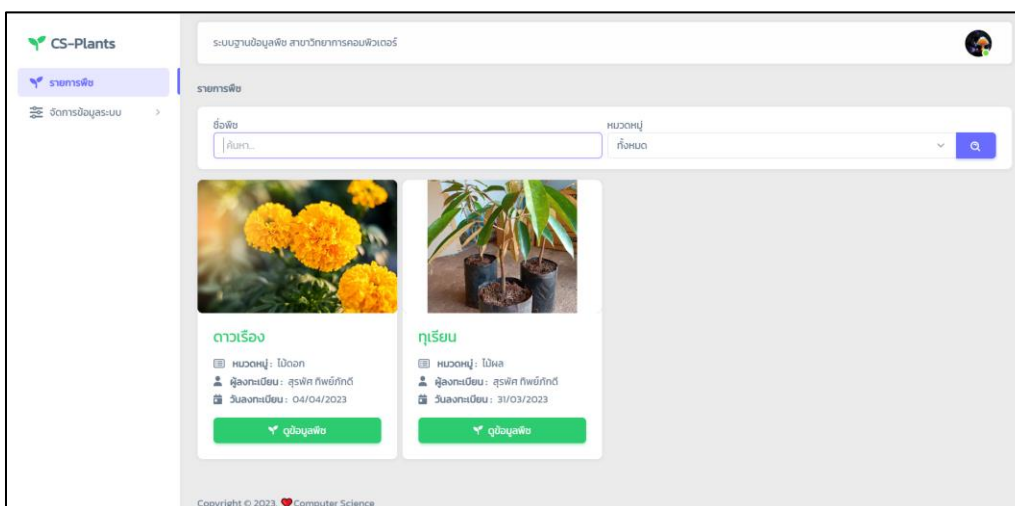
CS-Plants

รายการพืช

จัดการข้อมูลระบบ

ระบบฐานข้อมูลพืช สาขาวิชาวิทยาการคอมพิวเตอร์

รายการพืช

ชื่อพืช

ค้นหา...

หมวดหมู่

ทั้งหมด

ดาวเรือง

หมวดหมู่ : ไม้ดอก

ผู้ลงทะเบียน : สุรพัศ ทิพย์ภักดี

วันลงทะเบียน : 04/04/2023

ดูข้อมูลพืช

ทุเรียน

หมวดหมู่ : ไม้ผล

ผู้ลงทะเบียน : สุรพัศ ทิพย์ภักดี

วันลงทะเบียน : 31/03/2023

ดูข้อมูลพืช

Copyright © 2023 Computer Science